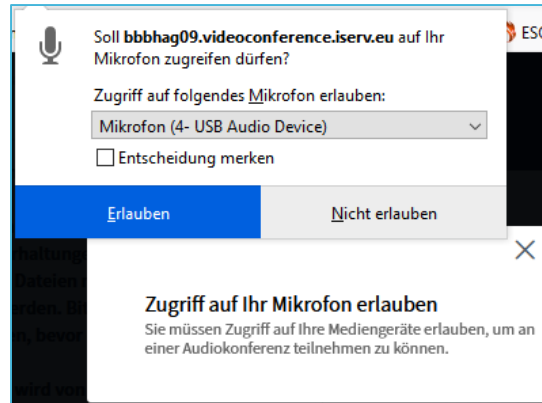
Soll bbbhag09.videoconference.iserv.eu auf Ihr Mikrofon zugreifen dürfen?

Zugriff auf folgendes Mikrofon erlauben:

Mikrofon (4- USB Audio Device)

Entscheidung merken

Erlauben

Nicht erlauben

ESC

rhaltung
Dateien
rden. Bi
n, bevor
wird vo

Zugriff auf Ihr Mikrofon erlauben

Sie müssen Zugriff auf Ihre Mediengeräte erlauben, um an einer Audiokonferenz teilnehmen zu können.